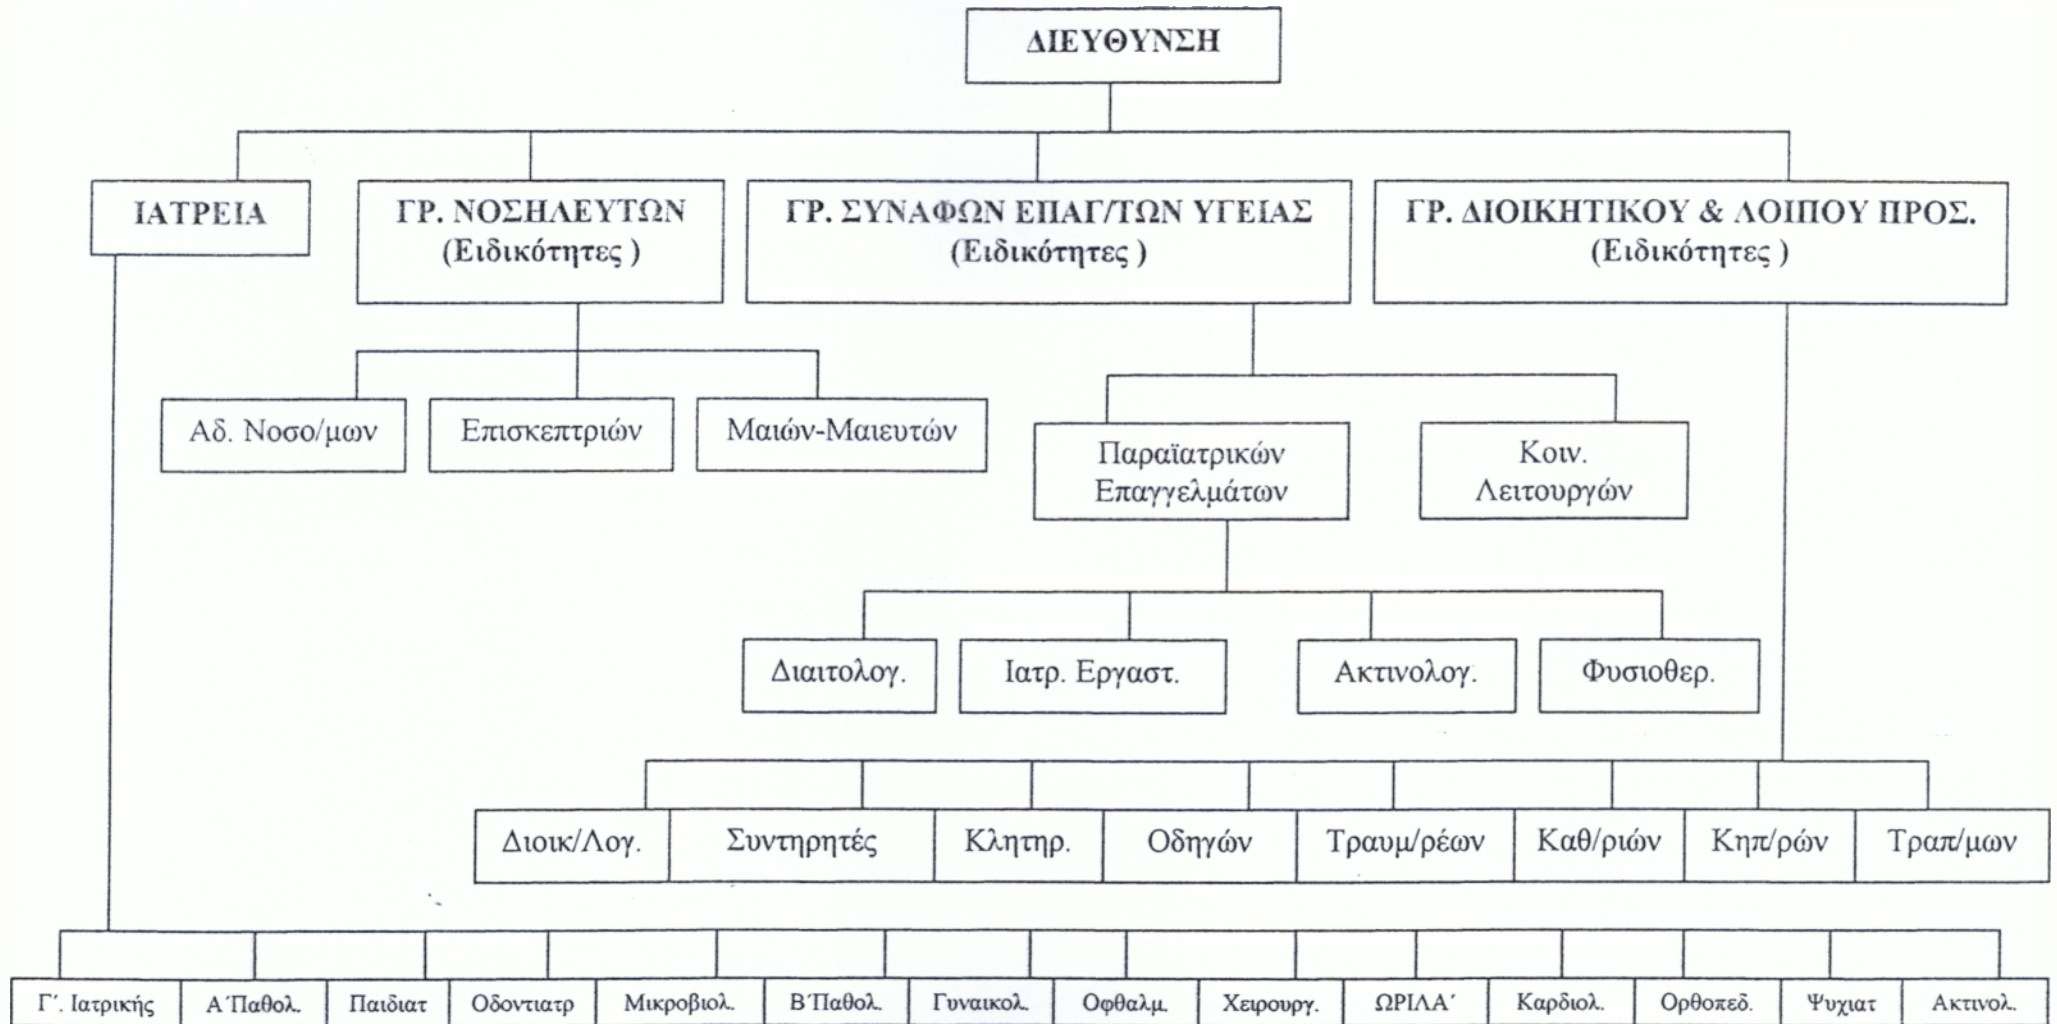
ΔΙΕΥΘΥΝΣΗ

ΙΑΤΡΕΙΑ

ΓΡ. ΝΟΣΗΛΕΥΤΩΝ (Ειδικότητες )

ΓΡ. ΣΥΝΑΦΩΝ ΕΠΑΓ/ΤΩΝ ΥΓΕΙΑΣ (Ειδικότητες )

ΓΡ. ΔΙΟΙΚΗΤΙΚΟΥ & ΛΟΙΠΟΥ ΠΡΟΣ. (Ειδικότητες )

Αδ. Νοσο/μων

Επισκεπτριών

Μαιών-Μαιευτών

Παραϊατρικών Επαγγελμάτων

Κοιν. Λειτουργών

Διαιτολογ.

Ιατρ. Εργαστ.

Ακτινολογ.

Φυσιοθερ.

Διοικ/Λογ.

Συντηρητές

Κλητηρ.

Οδηγών

Τραυμ/ρέων

Καθ/ριών

Κηπ/ρών

Τραπ/μων

Γ΄. Ιατρικής

Α΄Παθολ.

Παιδιατ

Οδοντιατρ

Μικροβιολ.

Β΄Παθολ.

Γυναικολ.

Οφθαλμ.

Χειρουργ.

ΩΡΙΛΑ΄

Καρδιολ.

Ορθοπεδ.

Ψυχιατ

Ακτινολ.